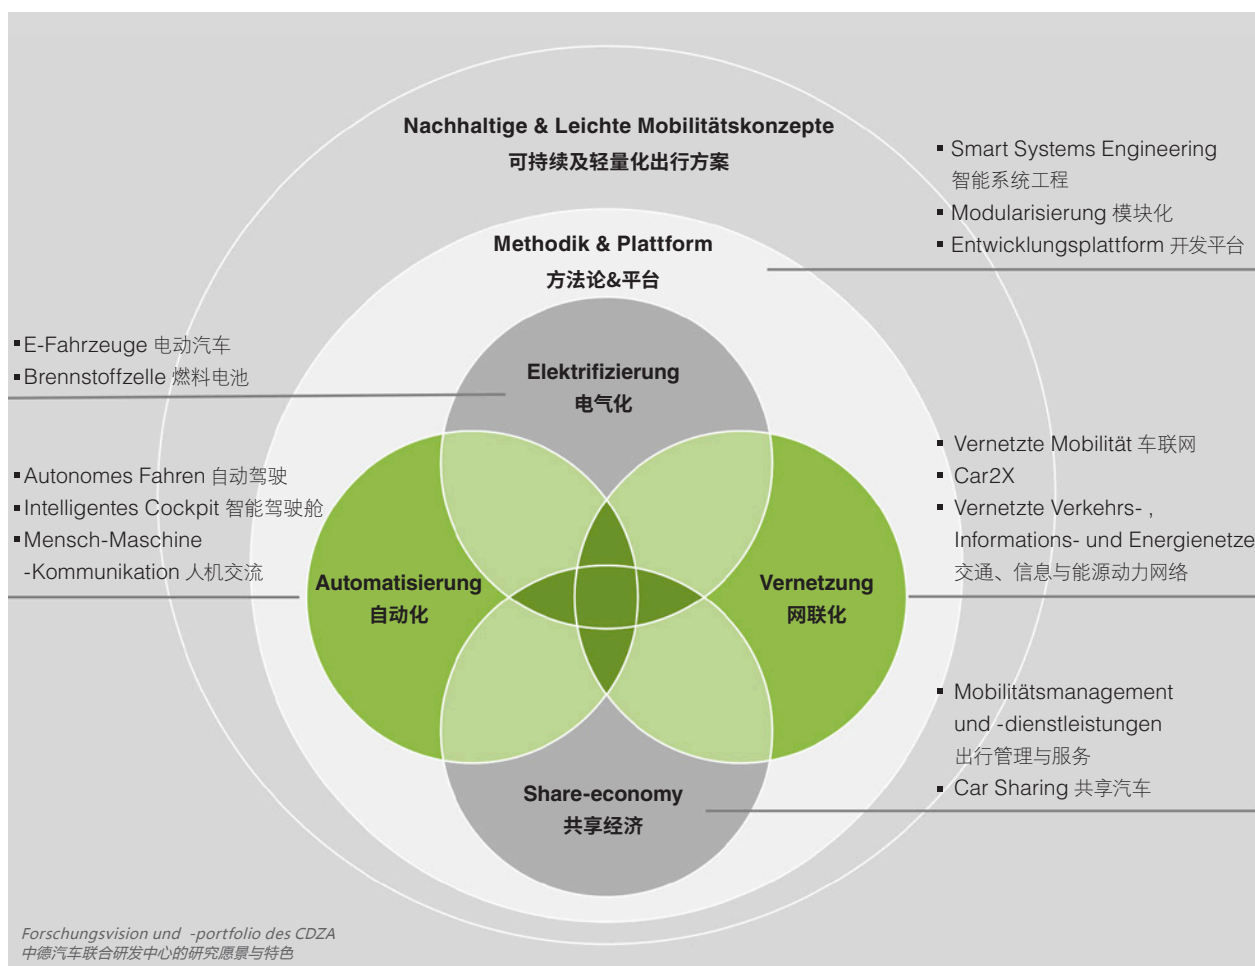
Nachhaltige & Leichte Mobilitätskonzepte
可持续及轻量化出行方案

Smart Systems Engineering 智能系统工程
Modularisierung 模块化
Entwicklungsplattform 开发平台

Methodik & Plattform
方法论&平台

E-Fahrzeuge 电动汽车
Brennstoffzelle 燃料电池

Elektrifizierung
电气化

Vernetzte Mobilität 车联网
Car2X
Vernetzte Verkehrs- , Informations- und Energienetze 交通、信息与能源动力网络

Autonomes Fahren 自动驾驶
Intelligentes Cockpit 智能驾驶舱
Mensch-Maschine -Kommunikation 人机交流

Automatisierung
自动化

Vernetzung
网联化

Mobilitätsmanagement und -dienstleistungen 出行管理与服务
Car Sharing 共享汽车

Share-economy
共享经济

Forschungsvision und -portfolio des CDZA
中德汽车联合研发中心的研究愿景与特色